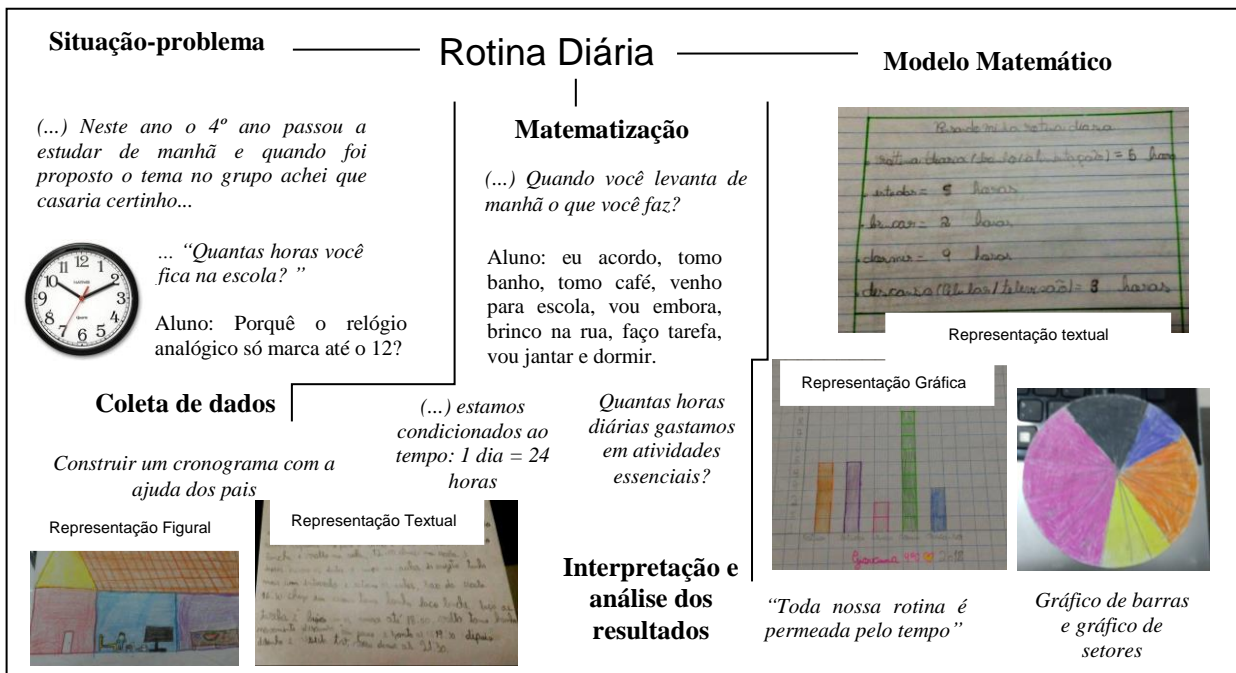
Situação-problema

Rotina Diária

Modelo Matemático

(...) Neste ano o 4º ano passou a estudar de manhã e quando foi proposto o tema no grupo achei que casaria certinho...

... "Quantas horas você fica na escola? "

Aluno: Porquê o relógio analógico só marca até o 12?

Matematização

(...) Quando você levanta de manhã o que você faz?

Aluno: eu acordo, tomo banho, tomo café, venho para escola, vou embora, brinco na rua, faço tarefa, vou jantar e dormir.

Rotina da minha rotina diária
rotina diária (de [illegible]) = 6 horas
estudar = 5 horas
brincar = 2 horas
dormir = 9 horas
descanso (celular/televisão) = 8 horas

Representação textual

Coleta de dados

Construir um cronograma com a ajuda dos pais

(...) estamos condicionados ao tempo: 1 dia = 24 horas

Quantas horas diárias gastamos em atividades essenciais?

Representação Gráfica

Representação Figural

Representação Textual

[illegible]

Interpretação e análise dos resultados

"Toda nossa rotina é permeada pelo tempo"

Gráfico de barras e gráfico de setores